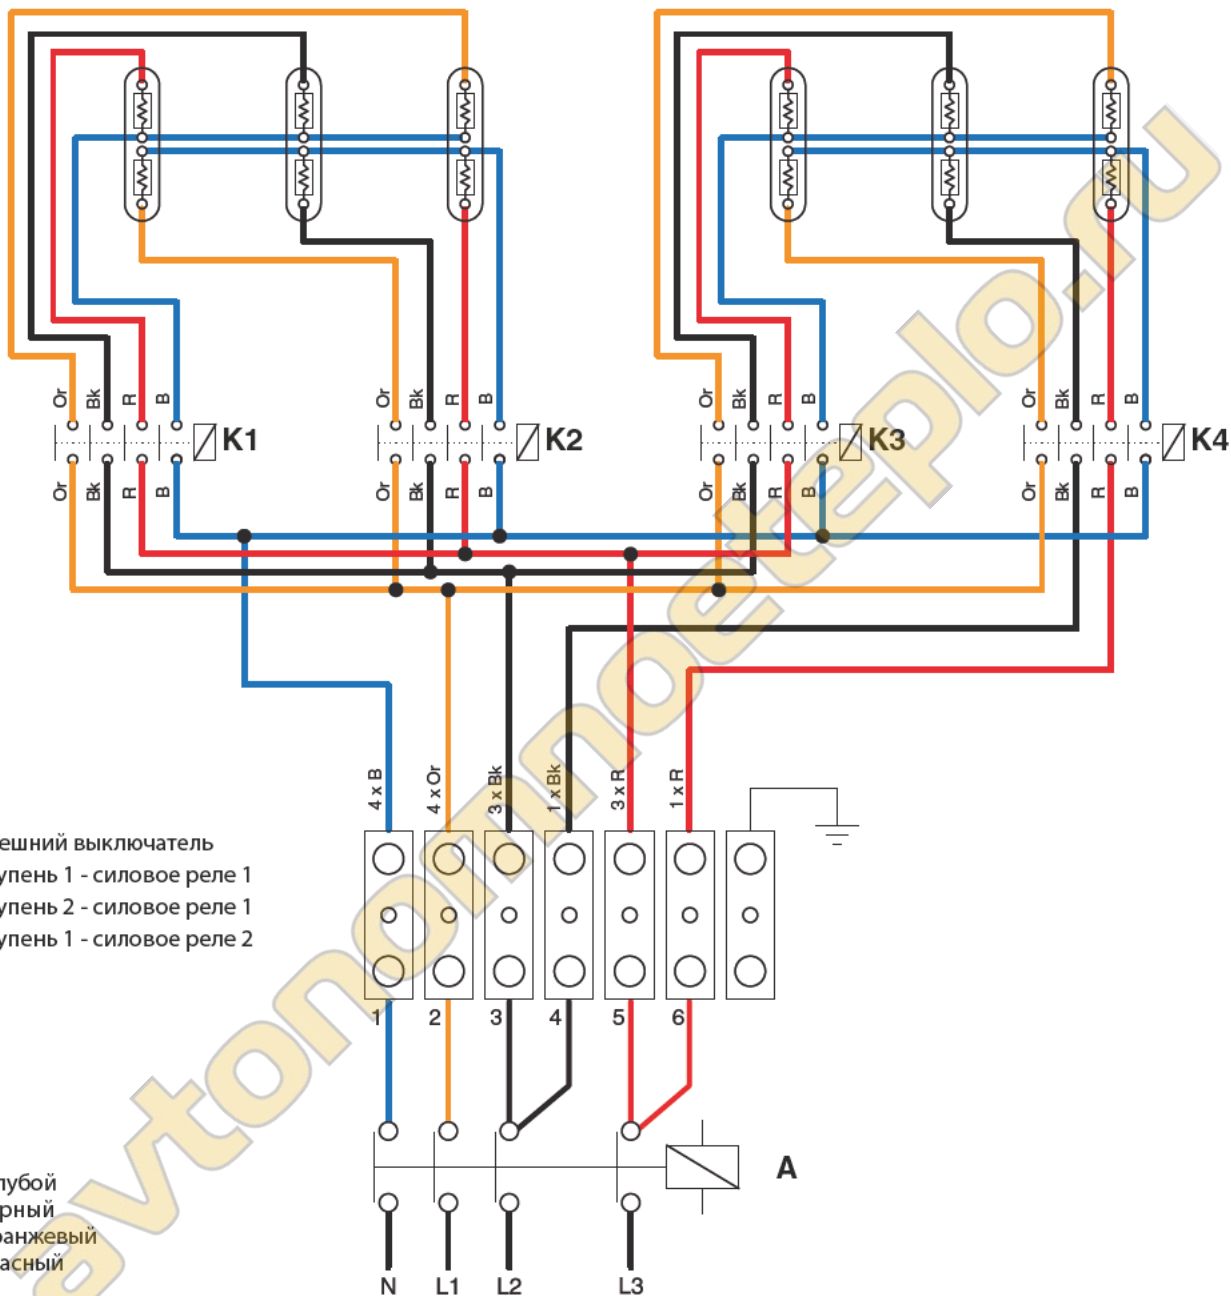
Or Bk R B K1
Or Bk R B
Or Bk R B K2
Or Bk R B
Or Bk R B K3
Or Bk R B
Or Bk R B K4
Or Bk R B

4 x B
4 x Or
3 x Bk
1 x Bk
3 x R
1 x R

ешний выключатель
упень 1 - силовое реле 1
упень 2 - силовое реле 1
упень 1 - силовое реле 2

1 2 3 4 5 6

A

лубой
рный
ранжевый
асный

N L1 L2 L3

avtonomnoeteplo.ru